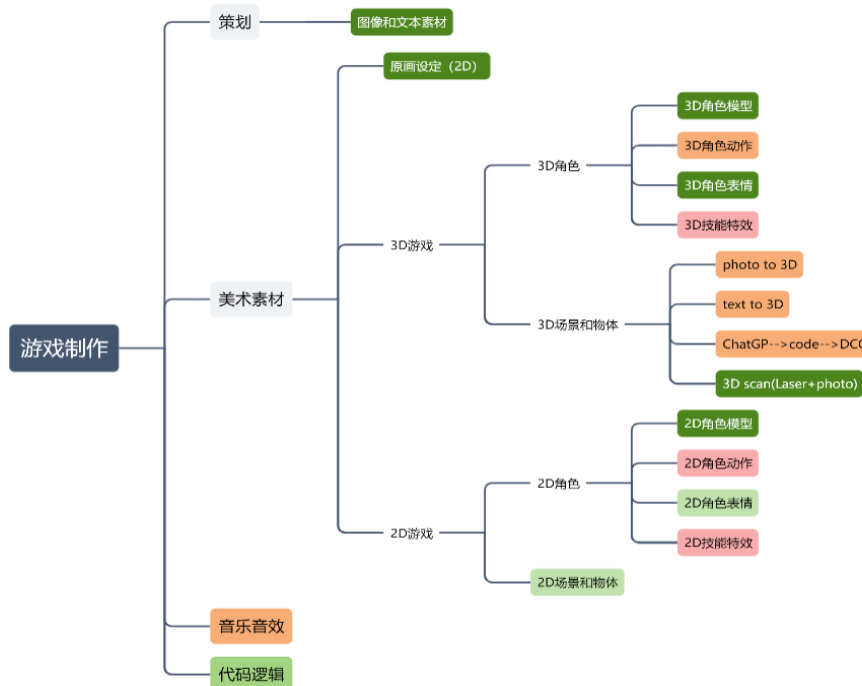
游戏制作

策划

图像和文本素材

美术素材

原画设定（2D）

3D游戏

3D角色

3D角色模型

3D角色动作

3D角色表情

3D技能特效

3D场景和物体

photo to 3D

text to 3D

ChatGP-->code-->DC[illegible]

3D scan(Laser+photo)

2D游戏

2D角色

2D角色模型

2D角色动作

2D角色表情

2D技能特效

2D场景和物体

音乐音效

代码逻辑